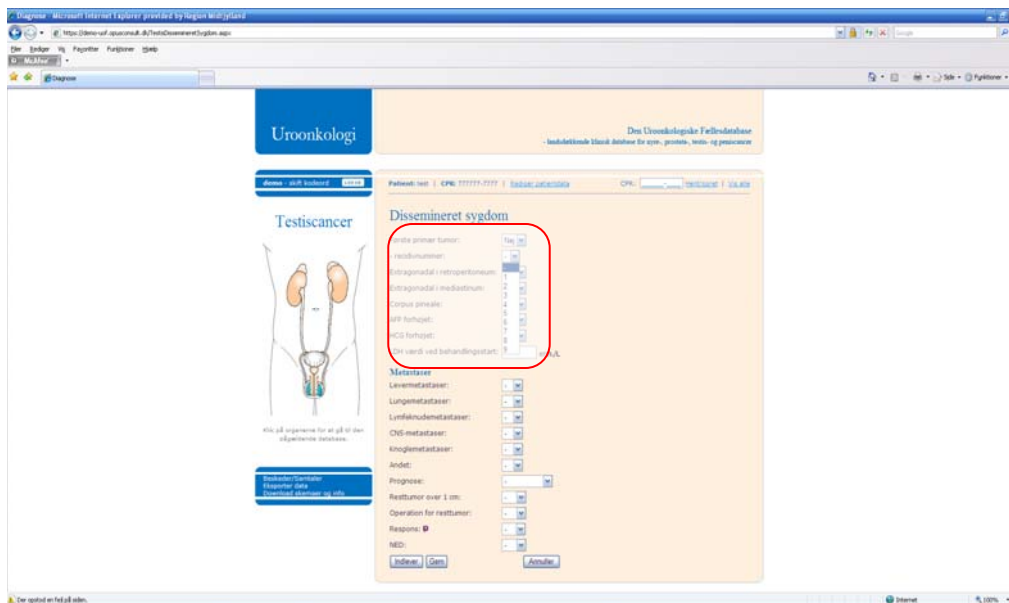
Diagnose - Microsoft Internet Explorer provided by Region Midtjylland

https://demo-uof.opusconsult.dk/TestisDissemineretSygdom.aspx

Filer Rediger Vis Foretrukne Funktioner Hjælp

McAfee

Diagnose

Side Funktioner

Uroonkologi

Den Uroonkologiske Fællesdatabase
- landsdækkende klinisk database for nyre-, prostata-, testis- og peniscancer

demo - skift kodeord Log ud

Patient: test | CPR: ??????-???? | Redigér patientdata

CPR: Hent/opret | Vis alle

Testiscancer

Klik på organerne for at gå til den pågældende database.

Beskeder/Sømtaler
Eksporter data
Download skemaer og info

Dissemineret sygdom

Første primær tumor: Nej

recidivnummer:

Extragonadal i retroperitoneum:

Extragonadal i mediastinum:

Corpus pineale:

AFP forhøjet:

HCG forhøjet:

LDH værdi ved behandlingsstart: U/L

1
2
3
4
5
6
7
8
9

Metastaser

Levermetastaser:

Lungemetastaser:

Lymfeknudemetastaser:

CNS-metastaser:

Knoglemetastaser:

Andet:

Prognose:

Resttumor over 1 cm:

Operation for resttumor:

Respons:

NED:

Indlever Gem Annuller

Der opstod en fejl på siden.

Internet

100%